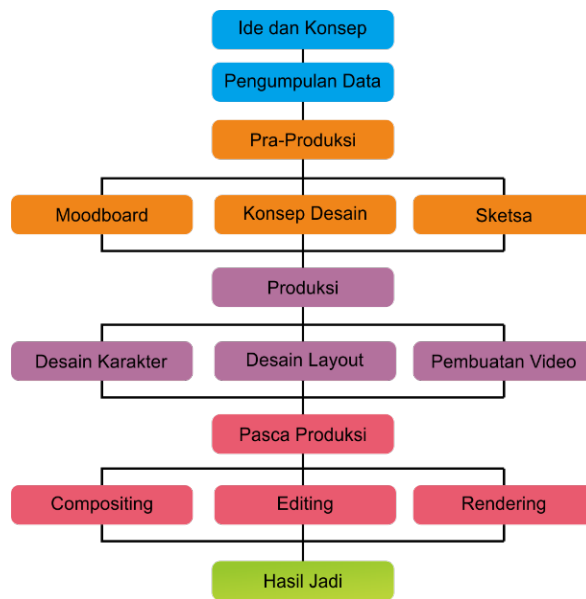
Ide dan Konsep

Pengumpulan Data

Pra-Produksi

Moodboard

Konsep Desain

Sketsa

Produksi

Desain Karakter

Desain Layout

Pembuatan Video

Pasca Produksi

Compositing

Editing

Rendering

Hasil Jadi